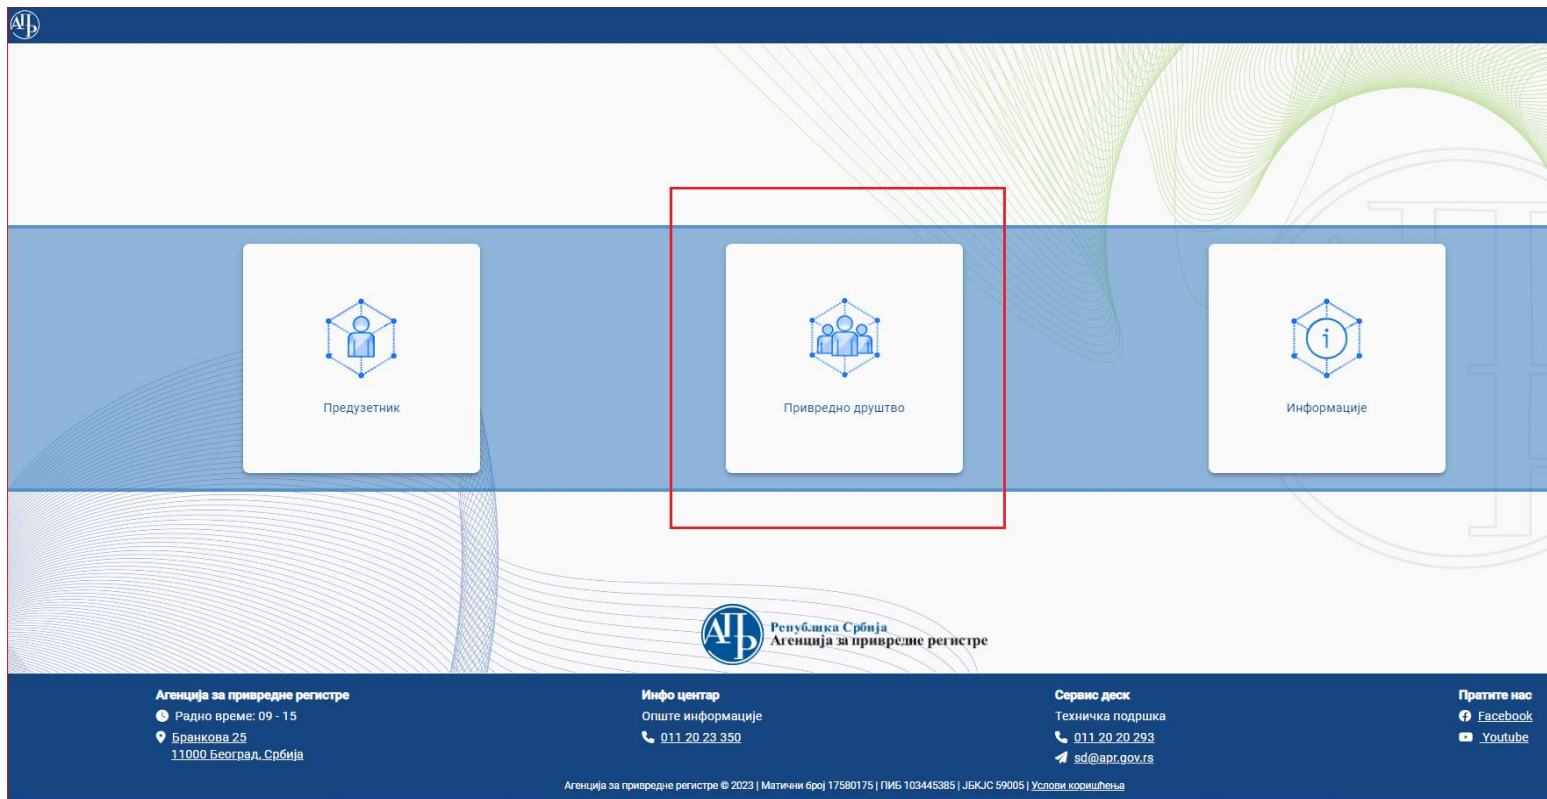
АПР

Предузетник

Привредно друштво

Информације

АПР
Република Србија
Агенција за привредне регистре

Агенција за привредне регистре
Радно време: 09 - 15
Бранкова 25
11000 Београд, Србија

Инфо центар
Опште информације
011 20 23 350

Сервис деск
Техничка подршка
011 20 20 293
sd@apr.gov.rs

Пратите нас
Facebook
Youtube

Агенција за привредне регистре © 2023 | Матични број 17580175 | ПИБ 103445385 | ЈБКЈС 59005 | Услови коришћења